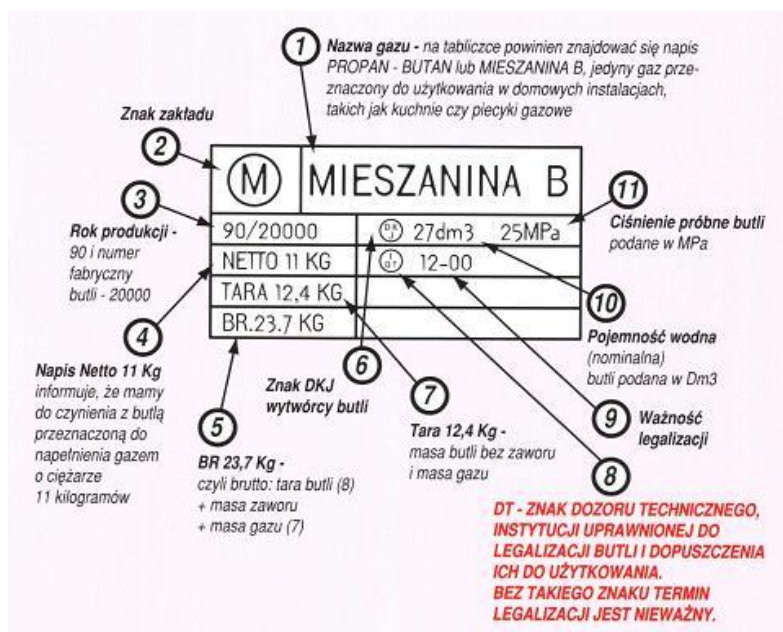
1 Nazwa gazu - na tabliczce powinien znajdować się napis PROPAN - BUTAN lub MIESZANINA B, jedyny gaz przeznaczony do użytkowania w domowych instalacjach, takich jak kuchnie czy piecyki gazowe

Znak zakładu

2

M MIESZANINA B

3

Rok produkcji - 90 i numer fabryczny butli - 20000

| 90/20000 | DT 27dm3 25MPa |
|---|---|
| NETTO 11 KG | DT 12-00 |
| TARA 12,4 KG | |
| BR.23.7 KG | |

11 Ciśnienie próbne butli podane w MPa

10 Pojemność wodna (nominalna) butli podana w Dm3

4 Napis Netto 11 Kg informuje, że mamy do czynienia z butlą przeznaczoną do napełnienia gazem o ciężarze 11 kilogramów

6 Znak DKJ wytwórcy butli

7 Tara 12,4 Kg - masa butli bez zaworu i masa gazu

9 Ważność legalizacji

5 BR 23,7 Kg - czyli brutto: tara butli (8) + masa zaworu + masa gazu (7)

8

DT - ZNAK DOZORU TECHNICZNEGO, INSTYTUCJI UPRAWNIONEJ DO LEGALIZACJI BUTLI I DOPUSZCZENIA ICH DO UŻYTKOWANIA. BEZ TAKIEGO ZNAKU TERMIN LEGALIZACJI JEST NIEWAŻNY.